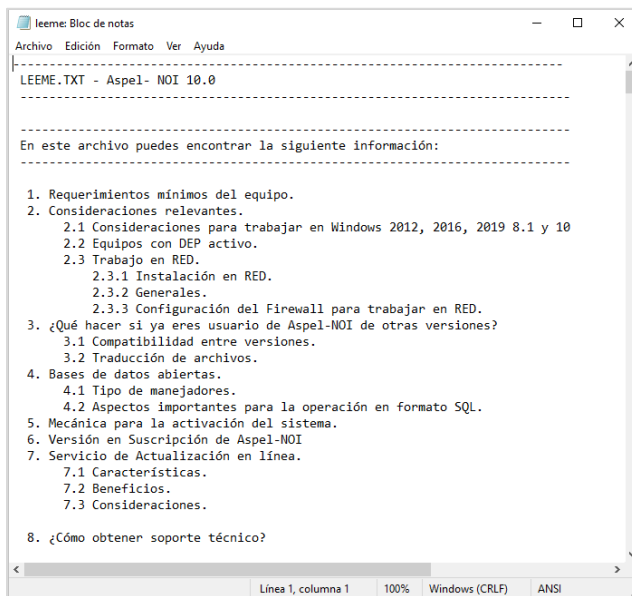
leeme: Bloc de notas

Archivo Edición Formato Ver Ayuda

---------------------------------------------------------------------
LEEME.TXT - Aspel- NOI 10.0
---------------------------------------------------------------------

---------------------------------------------------------------------
En este archivo puedes encontrar la siguiente información:
---------------------------------------------------------------------

1. Requerimientos mínimos del equipo.
2. Consideraciones relevantes.
2.1 Consideraciones para trabajar en Windows 2012, 2016, 2019 8.1 y 10
2.2 Equipos con DEP activo.
2.3 Trabajo en RED.
2.3.1 Instalación en RED.
2.3.2 Generales.
2.3.3 Configuración del Firewall para trabajar en RED.
3. ¿Qué hacer si ya eres usuario de Aspel-NOI de otras versiones?
3.1 Compatibilidad entre versiones.
3.2 Traducción de archivos.
4. Bases de datos abiertas.
4.1 Tipo de manejadores.
4.2 Aspectos importantes para la operación en formato SQL.
5. Mecánica para la activación del sistema.
6. Versión en Suscripción de Aspel-NOI
7. Servicio de Actualización en línea.
7.1 Características.
7.2 Beneficios.
7.3 Consideraciones.

8. ¿Cómo obtener soporte técnico?

Línea 1, columna 1 100% Windows (CRLF) ANSI